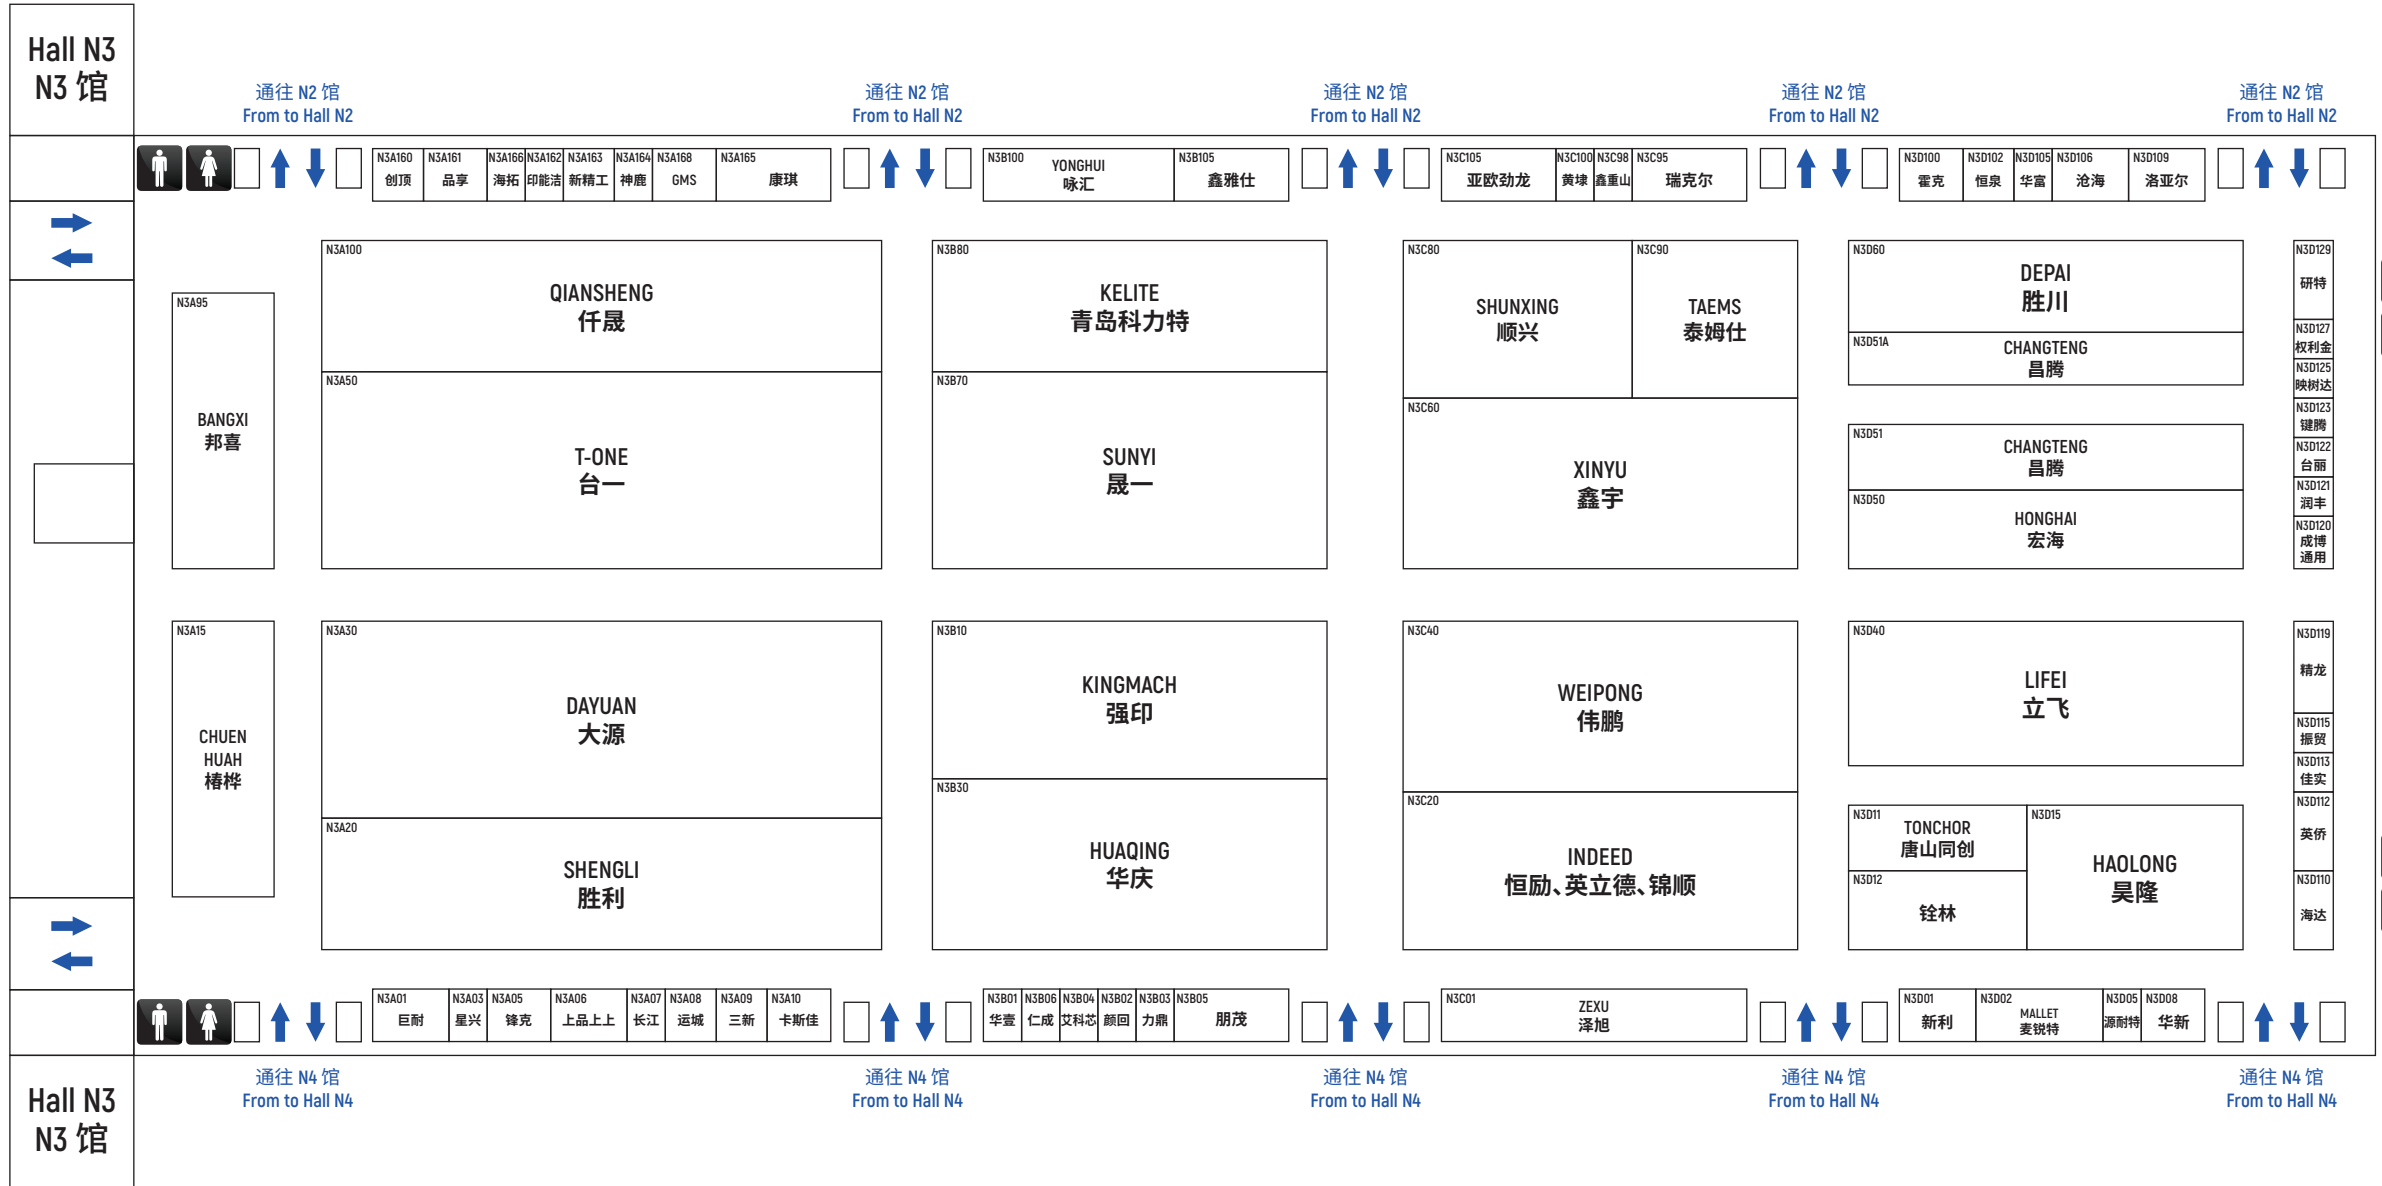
Hall N3
N3 馆

通往 N2 馆
From to Hall N2

通往 N2 馆
From to Hall N2

通往 N2 馆
From to Hall N2

通往 N2 馆
From to Hall N2

通往 N2 馆
From to Hall N2

N3A160 创顶
N3A161 品享
N3A166 海拓
N3A162 印能洁
N3A163 新精工
N3A164 神鹿
N3A168 GMS
N3A165 康琪

N3B100 YONGHUI 咏汇
N3B105 鑫雅仕

N3C105 亚欧劲龙
N3C100 黄埭
N3C98 鑫重山
N3C95 瑞克尔

N3D100 霍克
N3D102 恒泉
N3D105 华富
N3D106 沧海
N3D109 洛亚尔

N3A95 BANGXI 邦喜

N3A100 QIANSHENG 仟晟
N3A50 T-ONE 台一

N3B80 KELITE 青岛科力特
N3B70 SUNYI 晟一

N3C80 SHUNXING 顺兴
N3C90 TAEMS 泰姆仕
N3C60 XINYU 鑫宇

N3D60 DEPAI 胜川
N3D51A CHANGTENG 昌腾
N3D51 CHANGTENG 昌腾
N3D50 HONGHAI 宏海

N3D129 研特
N3D127 权利金
N3D125 映树达
N3D123 键腾
N3D122 台丽
N3D121 润丰
N3D120 成博通用

N3A15 CHUEN HUAH 椿桦

N3A30 DAYUAN 大源
N3A20 SHENGLI 胜利

N3B10 KINGMACH 强印
N3B30 HUAQING 华庆

N3C40 WEIPONG 伟鹏
N3C20 INDEED 恒励、英立德、锦顺

N3D40 LIFEI 立飞
N3D11 TONCHOR 唐山同创
N3D12 铨林
N3D15 HAOLONG 昊隆

N3D119 精龙
N3D115 振贸
N3D113 佳实
N3D112 英侨
N3D110 海达

N3A01 巨耐
N3A03 星兴
N3A05 锋克
N3A06 上品上上
N3A07 长江
N3A08 运城
N3A09 三新
N3A10 卡斯佳

N3B01 华壹
N3B06 仁成
N3B04 艾科达
N3B02 颜回
N3B03 力鼎
N3B05 朋茂

N3C01 ZEXU 泽旭

N3D01 新利
N3D02 MALLET 麦锐特
N3D05 源耐特
N3D08 华新

通往 N4 馆
From to Hall N4

通往 N4 馆
From to Hall N4

通往 N4 馆
From to Hall N4

通往 N4 馆
From to Hall N4

通往 N4 馆
From to Hall N4

Hall N3
N3 馆